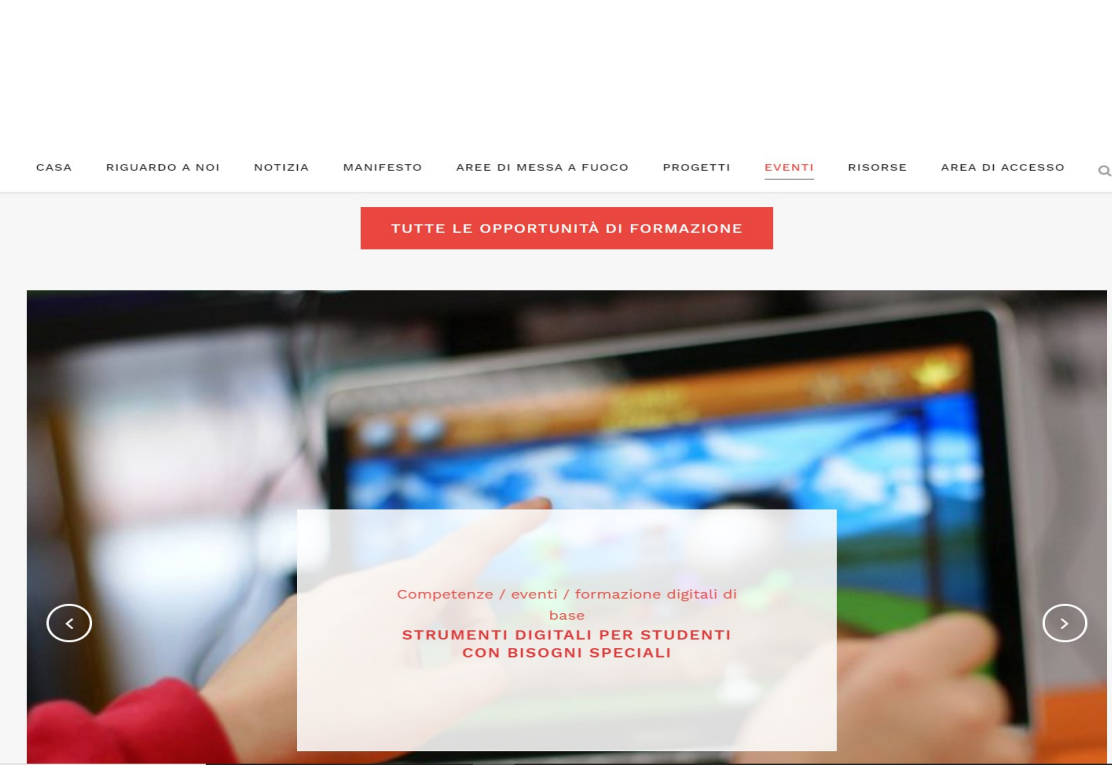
CASA RIGUARDO A NOI NOTIZIA MANIFESTO AREE DI MESSA A FUOCO PROGETTI EVENTI RISORSE AREA DI ACCESSO

TUTTE LE OPPORTUNITÀ DI FORMAZIONE

Competenze / eventi / formazione digitali di base

STRUMENTI DIGITALI PER STUDENTI CON BISOGNI SPECIALI